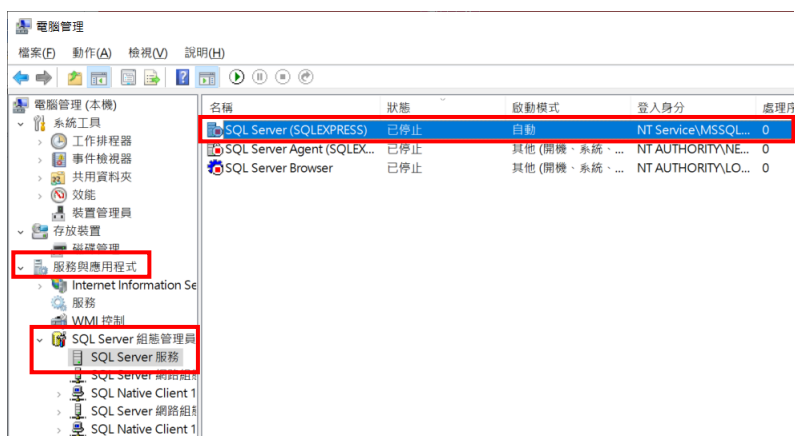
電腦管理

檔案(F) 動作(A) 檢視(V) 說明(H)

電腦管理 (本機)
系統工具
工作排程器
事件檢視器
共用資料夾
效能
裝置管理員
存放裝置
磁碟管理
服務與應用程式
Internet Information Se
服務
WMI 控制
SQL Server 組態管理員
SQL Server 服務
SQL Server 網路組
SQL Native Client 1
SQL Server 網路組
SQL Native Client 1

| 名稱 | 狀態 | 啟動模式 | 登入身分 | 處理 |
|---|---|---|---|---|
| SQL Server (SQLEXPRESS) | 已停止 | 自動 | NT Service\MSSQL... | 0 |
| SQL Server Agent (SQLEX... | 已停止 | 其他 (開機、系統、... | NT AUTHORITY\NE... | 0 |
| SQL Server Browser | 已停止 | 其他 (開機、系統、... | NT AUTHORITY\LO... | 0 |